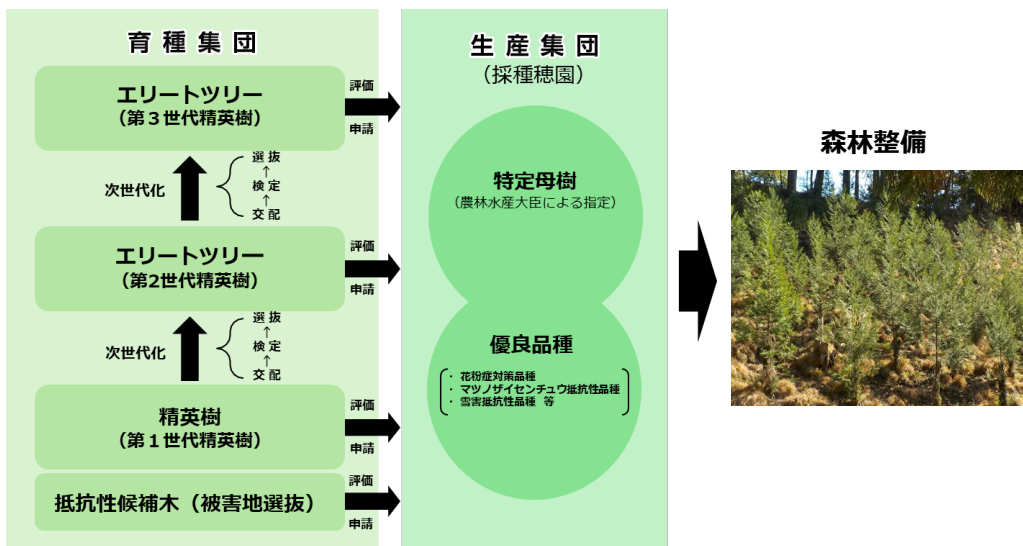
育種集団

エリートツリー
（第３世代精英樹）

評価
申請

次世代化
選抜
↑
検定
↑
交配

エリートツリー
（第2世代精英樹）

評価
申請

次世代化
選抜
↑
検定
↑
交配

精英樹
（第１世代精英樹）

評価
申請

抵抗性候補木（被害地選抜）

評価
申請

生産集団
（採種穂園）

特定母樹
（農林水産大臣による指定）

優良品種
・花粉症対策品種
・マツノザイセンチュウ抵抗性品種
・雪害抵抗性品種　等

森林整備